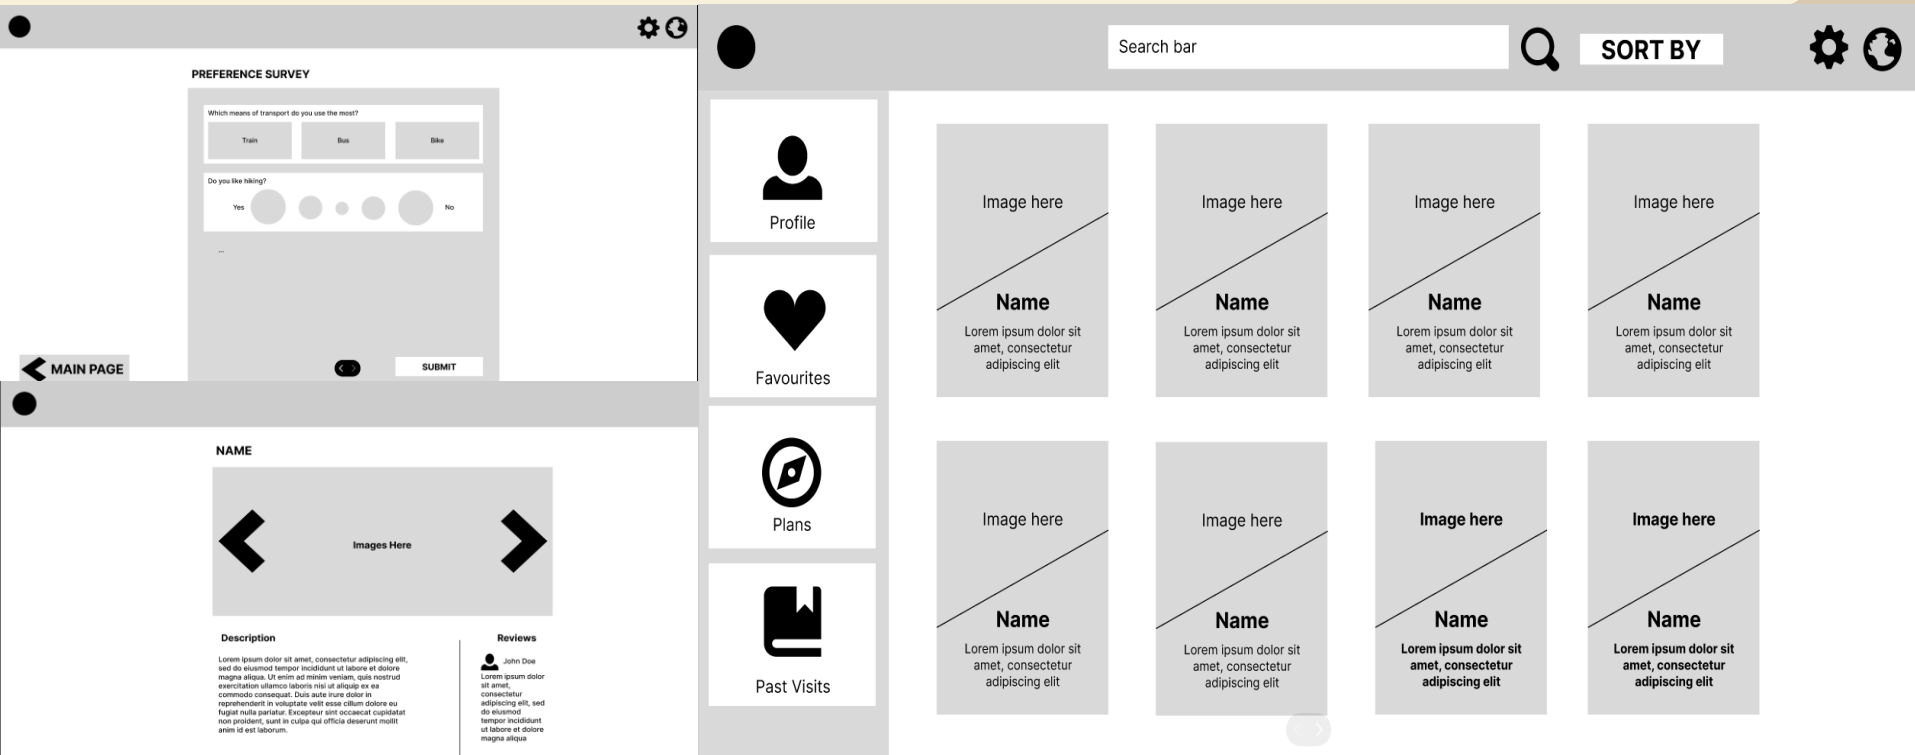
PREFERENCE SURVEY

Which means of transport do you use the most?

Train

Bus

Bike

Do you like hiking?

Yes

No

...

MAIN PAGE

SUBMIT

NAME

Images Here

Description

Lorem ipsum dolor sit amet, consectetur adipiscing elit, sed do eiusmod tempor incididunt ut labore et dolore magna aliqua. Ut enim ad minim veniam, quis nostrud exercitation ullamco laboris nisi ut aliquip ex ea commodo consequat. Duis aute irure dolor in reprehenderit in voluptate velit esse cillum dolore eu fugiat nulla pariatur. Excepteur sint occaecat cupidatat non proident, sunt in culpa qui officia deserunt mollit anim id est laborum.

Reviews

John Doe

Lorem ipsum dolor sit amet, consectetur adipiscing elit, sed do eiusmod tempor incididunt ut labore et dolore magna aliqua

Search bar

SORT BY

Profile

Favourites

Plans

Past Visits

Image here

Name

Lorem ipsum dolor sit amet, consectetur adipiscing elit

Image here

Name

Lorem ipsum dolor sit amet, consectetur adipiscing elit

Image here

Name

Lorem ipsum dolor sit amet, consectetur adipiscing elit

Image here

Name

Lorem ipsum dolor sit amet, consectetur adipiscing elit

Image here

Name

Lorem ipsum dolor sit amet, consectetur adipiscing elit

Image here

Name

Lorem ipsum dolor sit amet, consectetur adipiscing elit

Image here

Name

Lorem ipsum dolor sit amet, consectetur adipiscing elit

Image here

Name

Lorem ipsum dolor sit amet, consectetur adipiscing elit